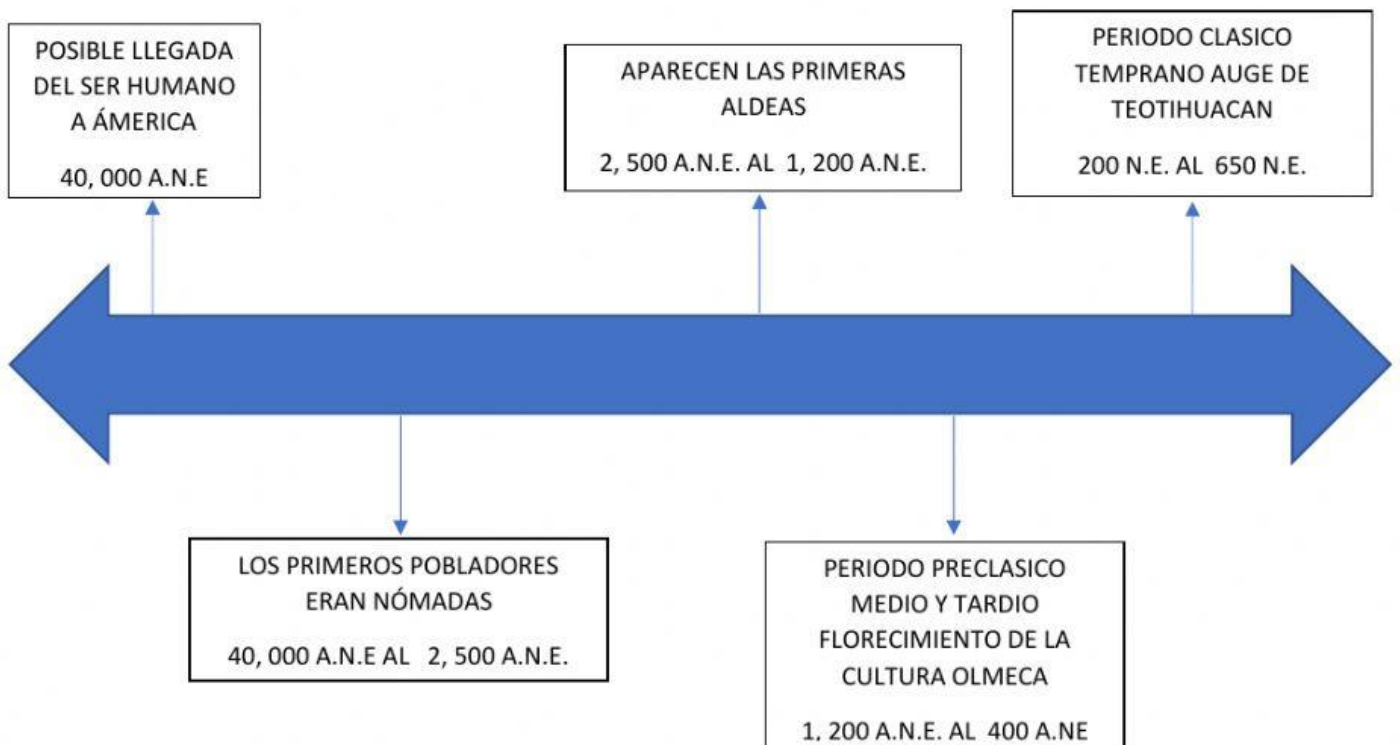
POSIBLE LLEGADA DEL SER HUMANO A ÁMERICA

40, 000 A.N.E

LOS PRIMEROS POBLADORES ERAN NÓMADAS

40, 000 A.N.E AL 2, 500 A.N.E.

APARECEN LAS PRIMERAS ALDEAS

2, 500 A.N.E. AL 1, 200 A.N.E.

PERIODO PRECLASICO MEDIO Y TARDIO FLORECIMIENTO DE LA CULTURA OLMECA

1, 200 A.N.E. AL 400 A.NE

PERIODO CLASICO TEMPRANO AUGE DE TEOTIHUACAN

200 N.E. AL 650 N.E.